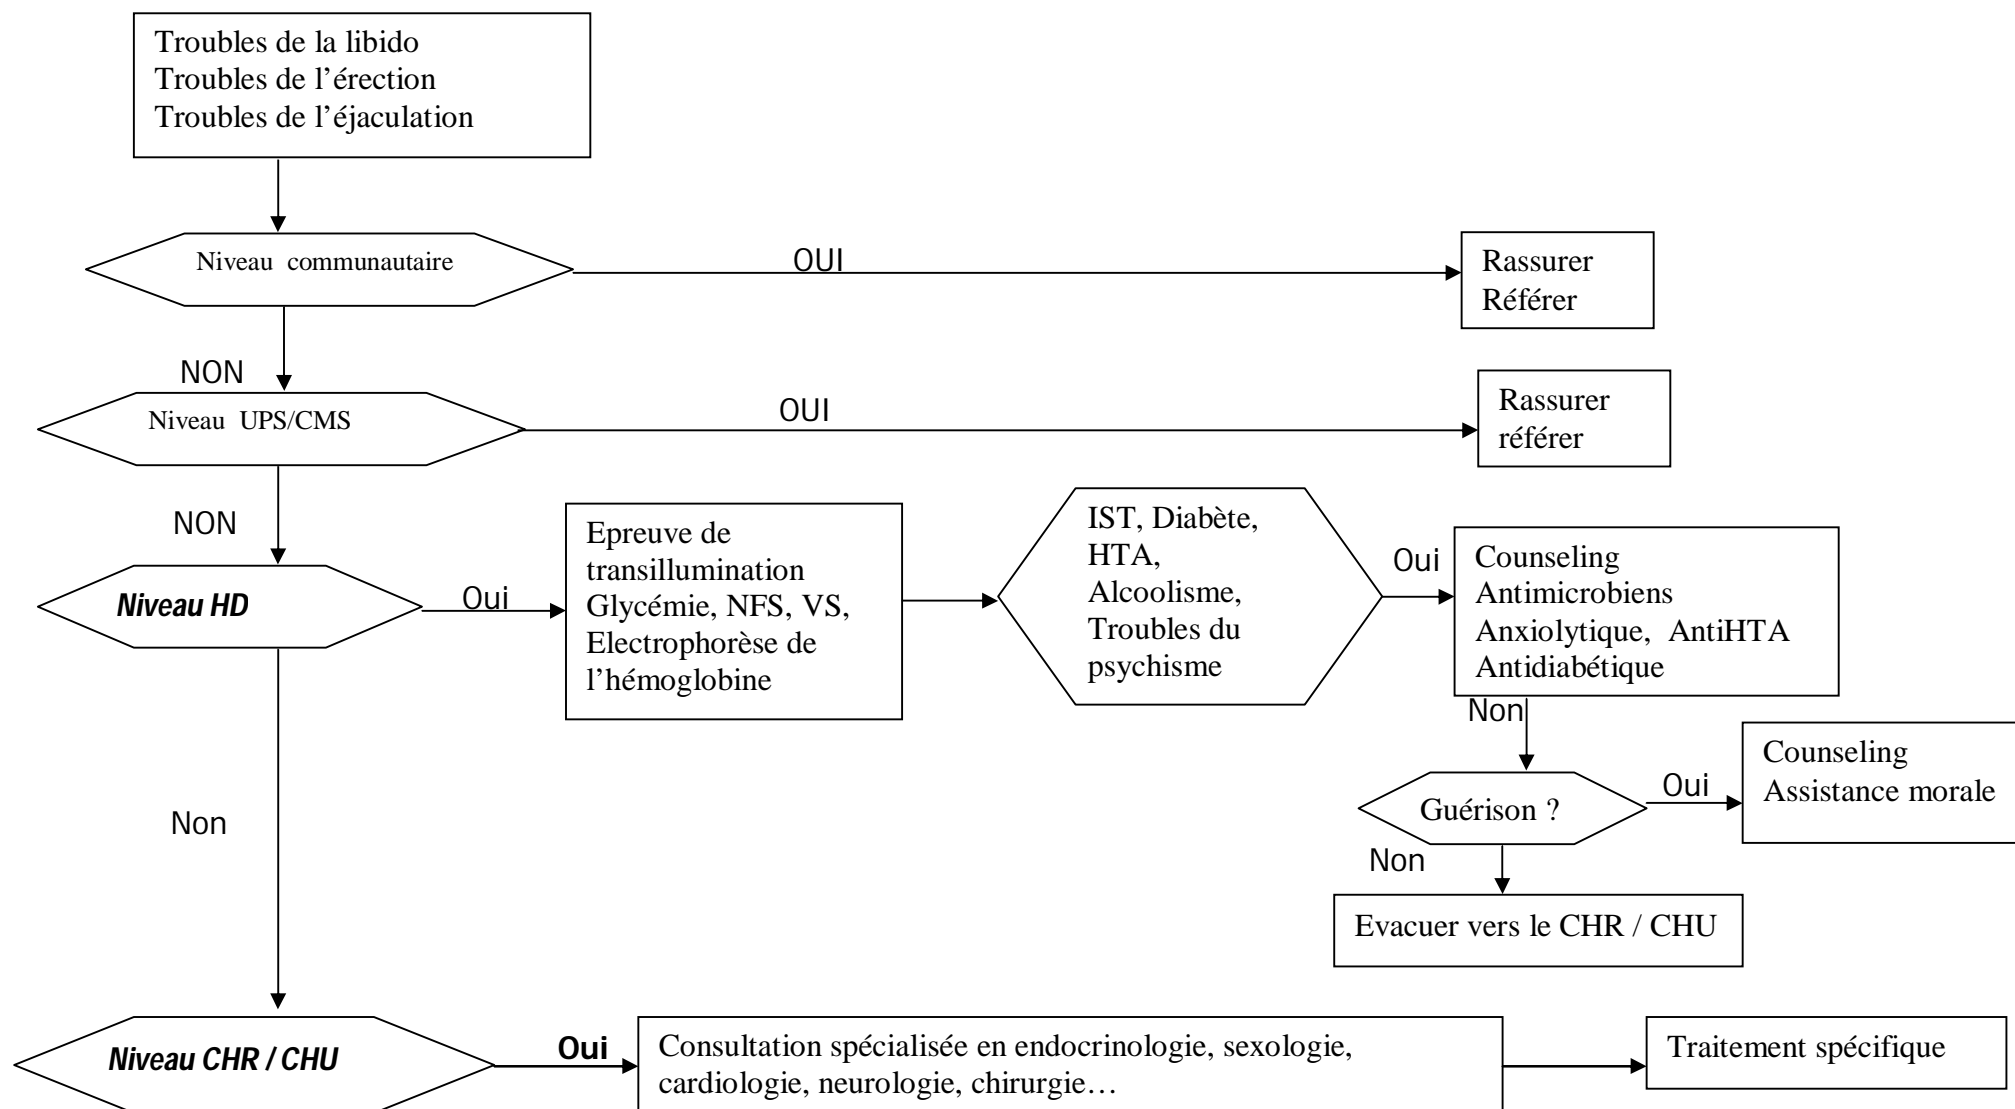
Troubles de la libido
Troubles de l'érection
Troubles de l'éjaculation

Niveau communautaire

OUI

Rassurer
Référer

NON

Niveau UPS/CMS

OUI

Rassurer
référer

NON

Niveau HD

Oui

Epreuve de transillumination
Glycémie, NFS, VS,
Electrophorèse de l'hémoglobine

IST, Diabète,
HTA,
Alcoolisme,
Troubles du psychisme

Oui

Counseling
Antimicrobiens
Anxiolytique, AntiHTA
Antidiabétique

Non

Guérison ?

Oui

Counseling
Assistance morale

Non

Evacuer vers le CHR / CHU

Non

Niveau CHR / CHU

Oui

Consultation spécialisée en endocrinologie, sexologie, cardiologie, neurologie, chirurgie…

Traitement spécifique